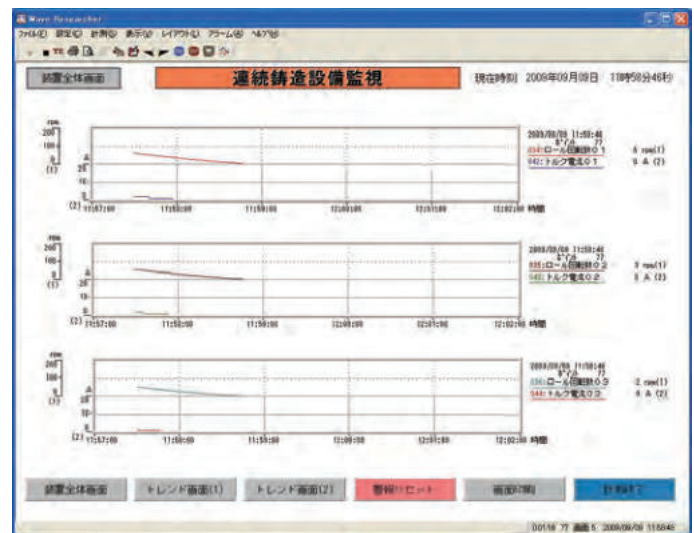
Wave Researcher

ファイル(F) 設定(C) 計測(M) 表示(V) レイアウト(L) アラーム(A) ヘルプ(H)

装置全体画面

連続鋳造設備監視

現在時刻 2009年09月09日 11時58分46秒

rpm
200
100
0
(1)
A
20
10
0
(2) 11:57:00 11:58:00 11:59:00 12:00:00 12:01:00 12:02:00 時間

2009/09/09 11:58:46
034:ロール回転数01 6 rpm(1)
042:トルク電流01 9 A (2)

rpm
200
100
0
(1)
A
20
10
0
(2) 11:57:00 11:58:00 11:59:00 12:00:00 12:01:00 12:02:00 時間

2009/09/09 11:58:46
035:ロール回転数02 3 rpm(1)
043:トルク電流02 5 A (2)

rpm
200
100
0
(1)
A
20
10
0
(2) 11:57:00 11:58:00 11:59:00 12:00:00 12:01:00 12:02:00 時間

2009/09/09 11:58:46
036:ロール回転数03 2 rpm(1)
044:トルク電流03 6 A (2)

装置全体画面 トレンド画面(1) トレンド画面(2) 警報リセット 画面印刷 計測終了

00118 ?? 画面 5 2009/09/09 115846